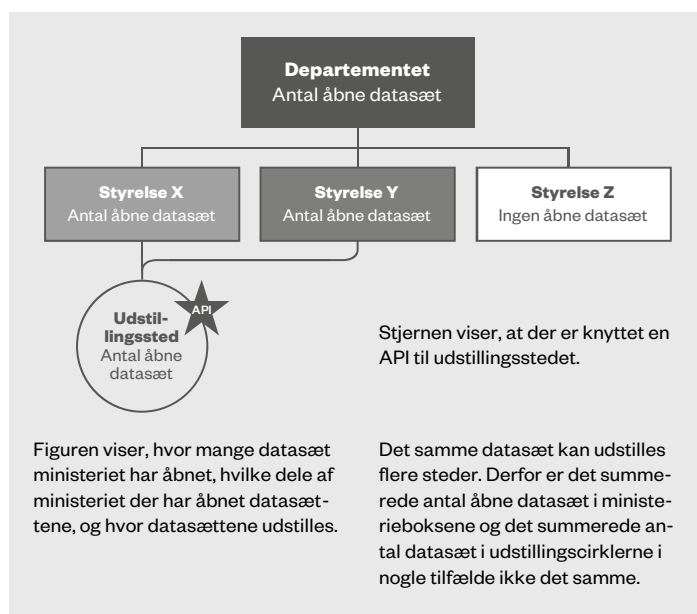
**Departementet**
Antal åbne datasæt

**Styrelse X**
Antal åbne datasæt

**Styrelse Y**
Antal åbne datasæt

**Styrelse Z**
Ingen åbne datasæt

**Udstillingssted**
Antal åbne datasæt

API

Stjernen viser, at der er knyttet en API til udstillingsstedet.

Figuren viser, hvor mange datasæt ministeriet har åbnet, hvilke dele af ministeriet der har åbnet datasættene, og hvor datasættene udstilles.

Det samme datasæt kan udstilles flere steder. Derfor er det summerede antal åbne datasæt i ministerieboksene og det summerede antal datasæt i udstillingscirklerne i nogle tilfælde ikke det samme.